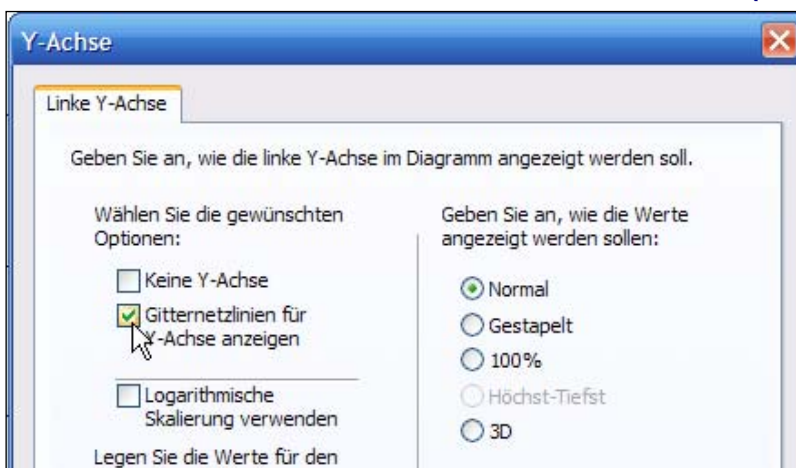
Y-Achse

Linke Y-Achse

Geben Sie an, wie die linke Y-Achse im Diagramm angezeigt werden soll.

Wählen Sie die gewünschten Optionen:

Keine Y-Achse

Gitternetzlinien für Y-Achse anzeigen

Logarithmische Skalierung verwenden

Legen Sie die Werte für den

Geben Sie an, wie die Werte angezeigt werden sollen:

Normal

Gestapelt

100%

Höchst-Tiefst

3D